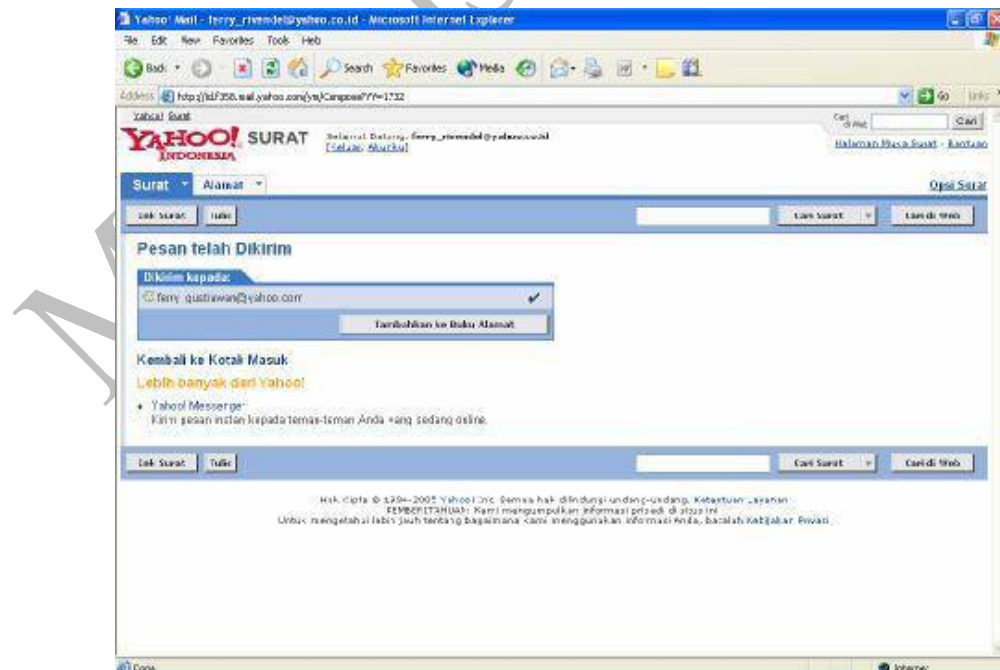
Yahoo! Mail - ferry_rivendel@yahoo.co.id - Microsoft Internet Explorer

File Edit View Favorites Tools Help

Back Search Favorites Media

Address http://id.f358.mail.yahoo.com/ym/Compose?YY=1732

Go Links

Yahoo! Surat

YAHOO! SURAT INDONESIA

Selamat Datang, ferry_rivendel@yahoo.co.id [Keluar, Akun Ku]

Cari di Web Cari

Halaman Muka Surat - Bantuan

Surat Alamat

Opsi Surat

Cek Surat Tulis

Cari Surat Cari di Web

Pesan telah Dikirim

Dikirim kepada:

ferry_gustiawan@yahoo.com

Tambahkan ke Buku Alamat

Kembali ke Kotak Masuk

Lebih banyak dari Yahoo!

• Yahoo! Messenger
Kirim pesan instan kepada teman-teman Anda yang sedang online.

Cek Surat Tulis

Cari Surat Cari di Web

Hak Cipta © 1994–2005 Yahoo! Inc. Semua hak dilindungi undang-undang. Ketentuan Layanan
PEMBERITAHUAN: Kami mengumpulkan informasi pribadi di situs ini
Untuk mengetahui lebih jauh tentang bagaimana kami menggunakan informasi Anda, bacalah Kebijakan Privasi.

Done

Internet